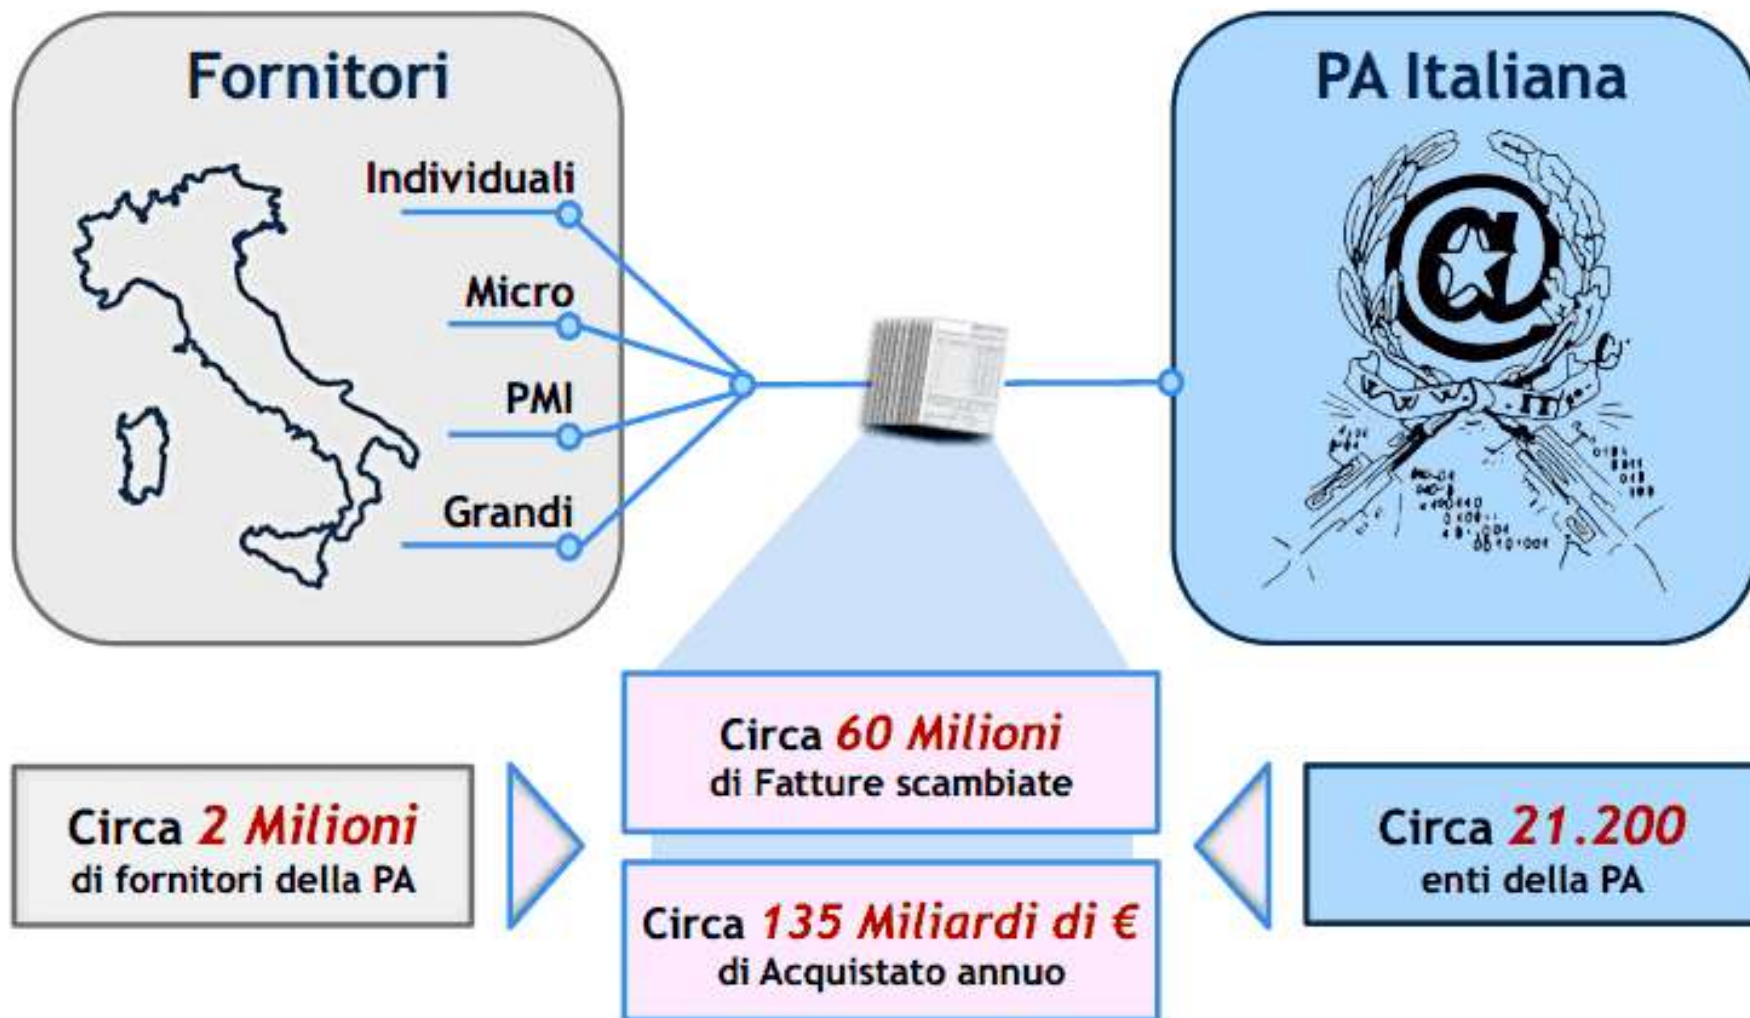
Fornitori

Individuali

Micro

PMI

Grandi

PA Italiana

Circa 60 Milioni di Fatture scambiate

Circa 2 Milioni di fornitori della PA

Circa 21.200 enti della PA

Circa 135 Miliardi di € di Acquistato annuo